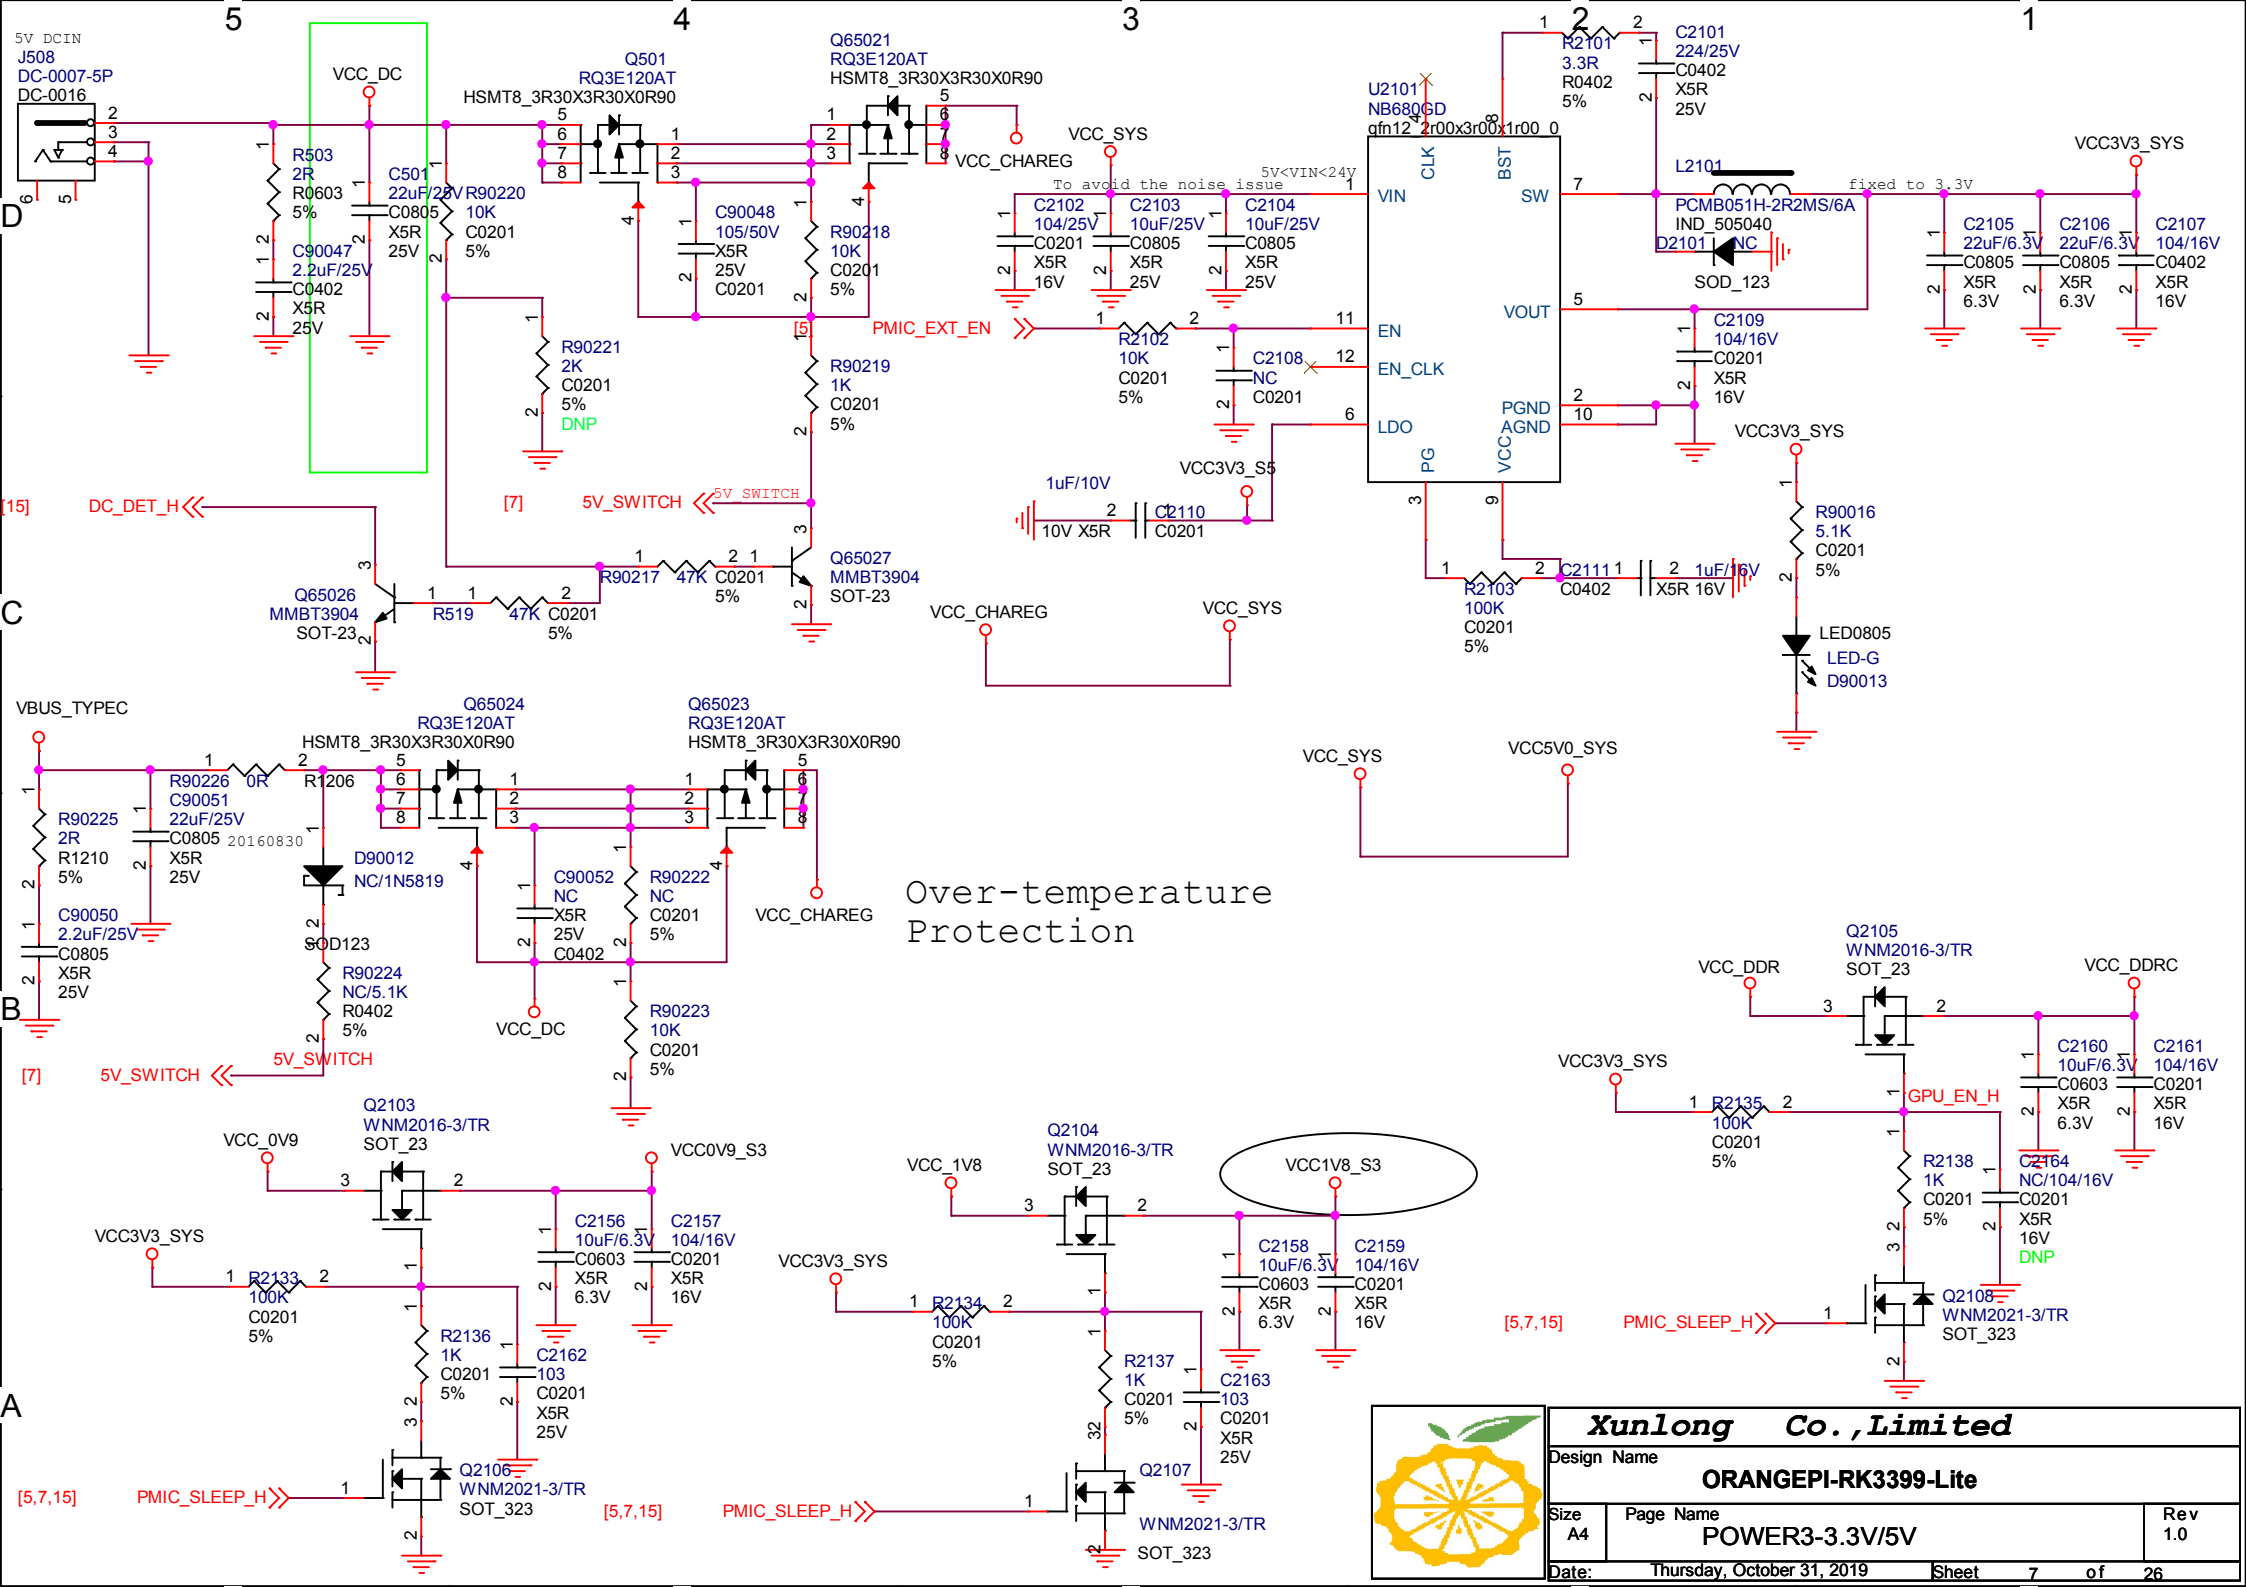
5 4 3 2 1

D C B A

5V DCIN
J508
DC-0007-5P
DC-0016

VCC_DC

R503
2R
R0603
5%

C501
22uF/25V
C0805
X5R
25V

C90047
2.2uF/25V
C0402
X5R
25V

R90220
10K
C0201
5%

Q501
RQ3E120AT
HSMT8_3R30X3R30X0R90

Q65021
RQ3E120AT
HSMT8_3R30X3R30X0R90

VCC_CHAREG

C90048
105/50V
X5R
25V
C0201

R90218
10K
C0201
5%

R90221
2K
C0201
5%
DNP

[5] PMIC_EXT_EN

R90219
1K
C0201
5%

[7] 5V_SWITCH 5V_SWITCH

[15] DC_DET_H

Q65026
MMBT3904
SOT-23

R519 47K C0201 5%

R90217 47K C0201 5%

Q65027
MMBT3904
SOT-23

VCC_SYS

To avoid the noise issue 5V<VIN<24V

C2102
104/25V
C0201
X5R
16V

C2103
10uF/25V
C0805
X5R
25V

C2104
10uF/25V
C0805
X5R
25V

U2101
NB680GD
qfn12_2r00x3r00x1r00_0

VIN CLK BST SW EN EN_CLK LDO PG VCC VOUT PGND AGND

R2101
3.3R
R0402
5%

C2101
224/25V
C0402
X5R
25V

L2101
PCMB051H-2R2MS/6A
IND_505040

D2101 NC
SOD_123

fixed to 3.3V

VCC3V3_SYS

C2105
22uF/6.3V
C0805
X5R
6.3V

C2106
22uF/6.3V
C0805
X5R
6.3V

C2107
104/16V
C0402
X5R
16V

R2102
10K
C0201
5%

C2108
NC
C0201

C2109
104/16V
C0201
X5R
16V

VCC3V3_S5

1uF/10V
C2110
10V X5R C0201

R2103
100K
C0201
5%

C2111
C0402
1uF/16V
X5R 16V

VCC3V3_SYS

R90016
5.1K
C0201
5%

LED0805
LED-G
D90013

VCC_CHAREG VCC_SYS

VBUS_TYPEC

R90226 0R
R1206

C90051
22uF/25V
C0805 20160830
X5R
25V

R90225
2R
R1210
5%

C90050
2.2uF/25V
C0805
X5R
25V

D90012
NC/1N5819
SOD123

R90224
NC/5.1K
R0402
5%

[7] 5V_SWITCH 5V_SWITCH

Q65024
RQ3E120AT
HSMT8_3R30X3R30X0R90

Q65023
RQ3E120AT
HSMT8_3R30X3R30X0R90

C90052
NC
X5R
25V
C0402

R90222
NC
C0201
5%

VCC_DC

R90223
10K
C0201
5%

VCC_CHAREG

Over-temperature
Protection

VCC_SYS VCC5V0_SYS

Q2105
WNM2016-3/TR
SOT_23

VCC_DDR VCC_DDRC

C2160
10uF/6.3V
C0603
X5R
6.3V

C2161
104/16V
C0201
X5R
16V

VCC3V3_SYS
R2135
100K
C0201
5%

GPU_EN_H

R2138
1K
C0201
5%

C2164
NC/104/16V
C0201
X5R
16V
DNP

Q2108
WNM2021-3/TR
SOT_323

[5,7,15] PMIC_SLEEP_H

Q2103
WNM2016-3/TR
SOT_23

VCC_0V9 VCC0V9_S3

C2156
10uF/6.3V
C0603
X5R
6.3V

C2157
104/16V
C0201
X5R
16V

VCC3V3_SYS
R2133
100K
C0201
5%

R2136
1K
C0201
5%

C2162
103
C0201
X5R
25V

Q2106
WNM2021-3/TR
SOT_323

[5,7,15] PMIC_SLEEP_H

Q2104
WNM2016-3/TR
SOT_23

VCC_1V8 VCC1V8_S3

C2158
10uF/6.3V
C0603
X5R
6.3V

C2159
104/16V
C0201
X5R
16V

VCC3V3_SYS
R2134
100K
C0201
5%

R2137
1K
C0201
5%

C2163
103
C0201
X5R
25V

Q2107
WNM2021-3/TR
SOT_323

[5,7,15] PMIC_SLEEP_H

Xunlong Co.,Limited
Design Name
ORANGEPI-RK3399-Lite
Size A4
Page Name POWER3-3.3V/5V
Rev 1.0
Date: Thursday, October 31, 2019 Sheet 7 of 26